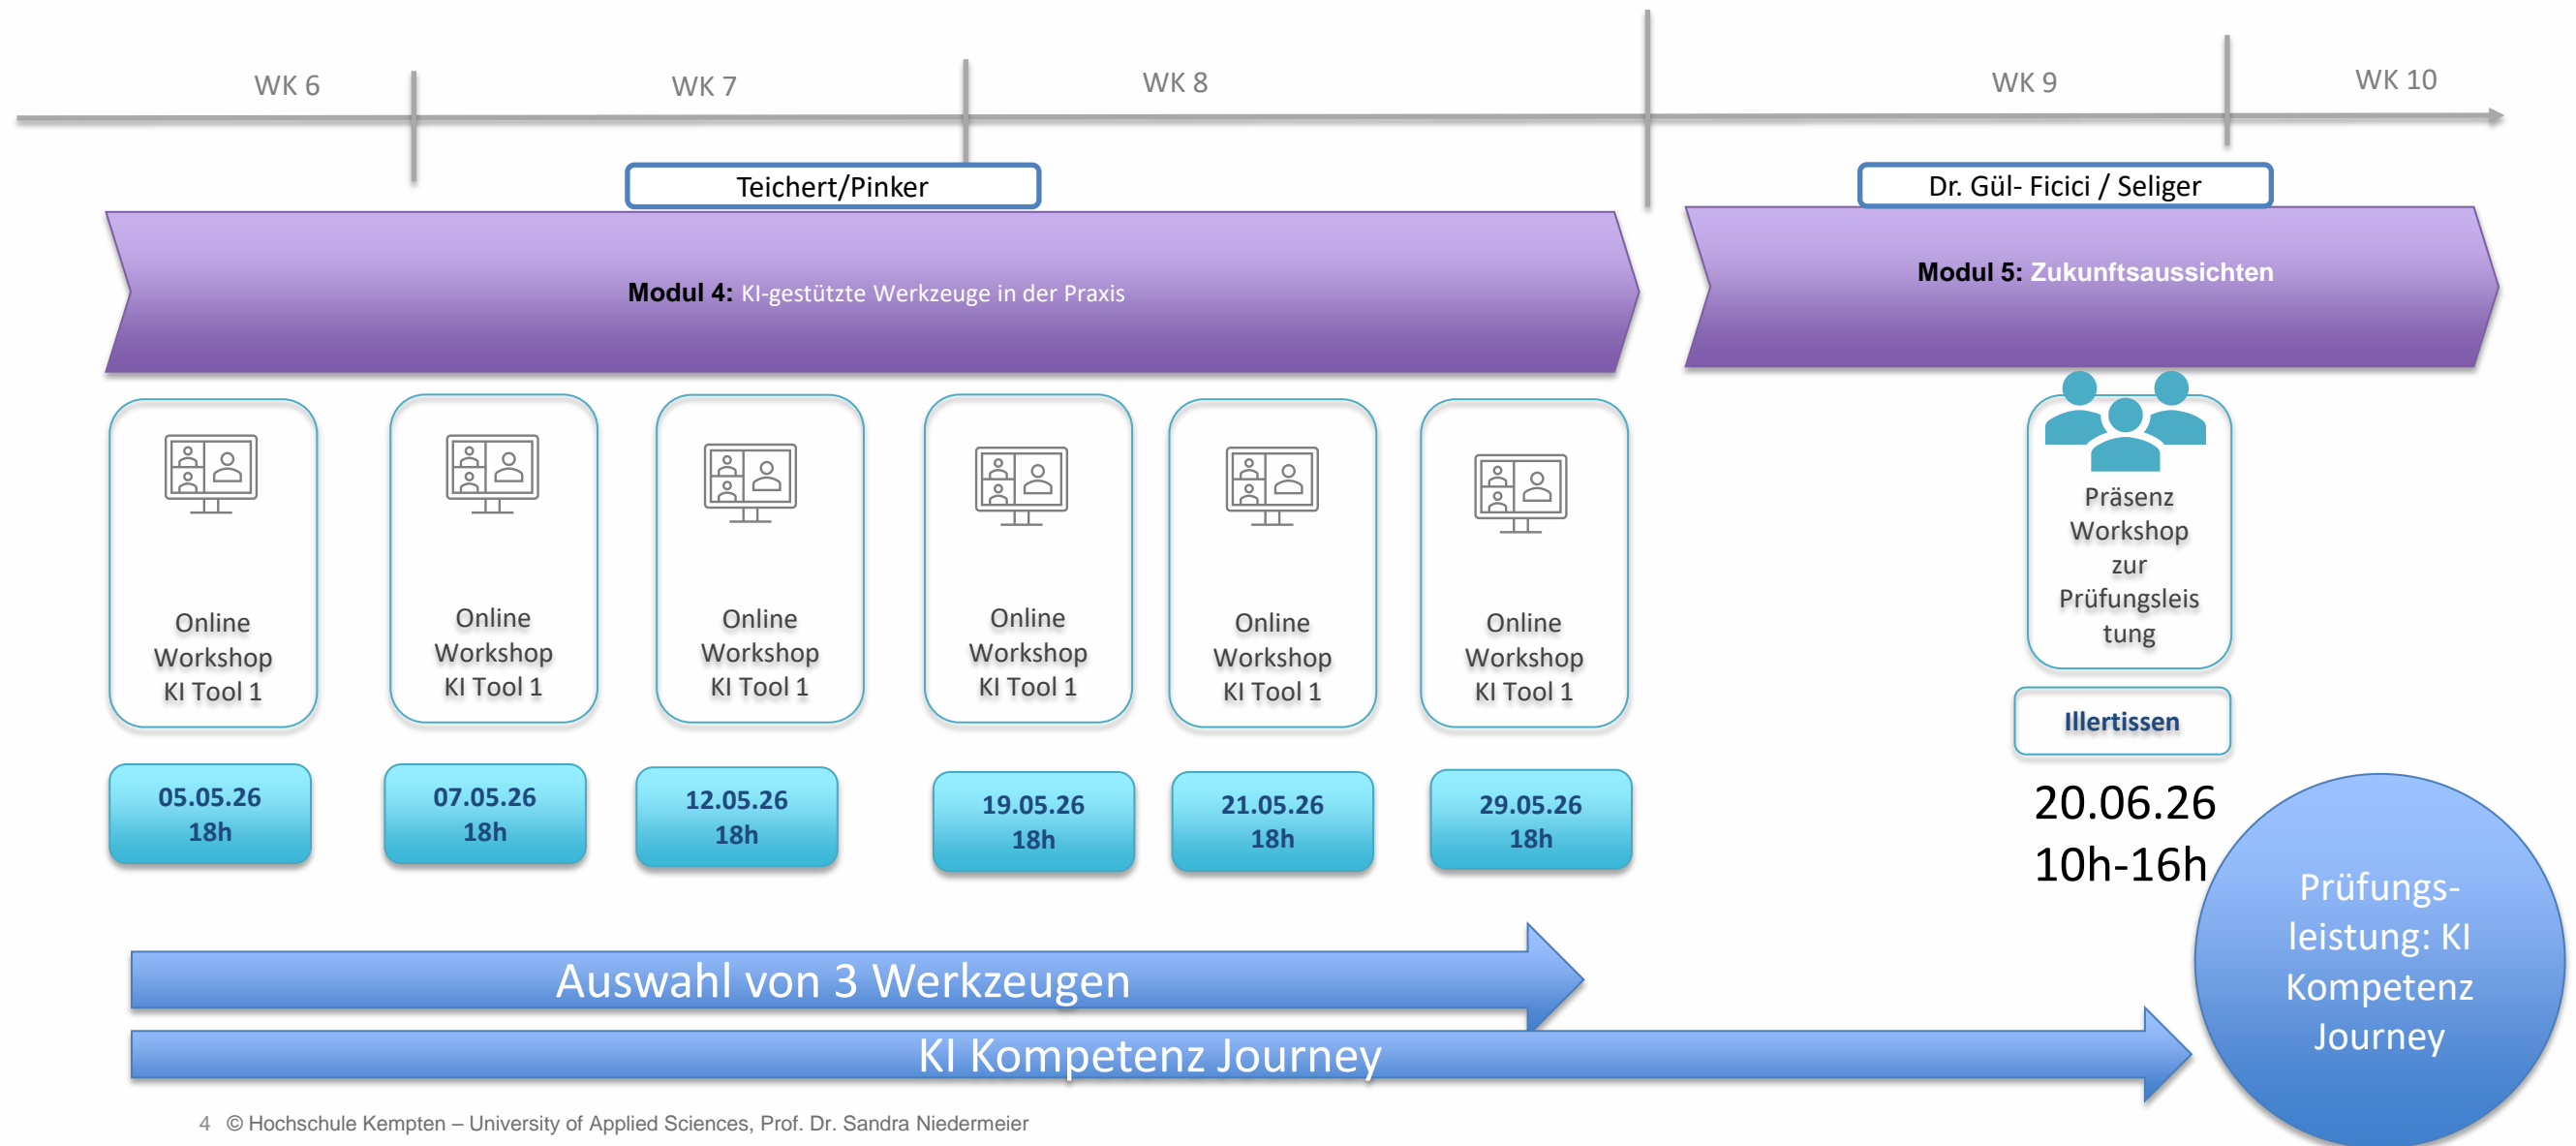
WK 6
WK 7
WK 8
WK 9
WK 10

Teichert/Pinker

Dr. Gül- Ficici / Seliger

Modul 4: KI-gestützte Werkzeuge in der Praxis

Modul 5: Zukunftsaussichten

Online Workshop KI Tool 1

Online Workshop KI Tool 1

Online Workshop KI Tool 1

Online Workshop KI Tool 1

Online Workshop KI Tool 1

Online Workshop KI Tool 1

Präsenz Workshop zur Prüfungsleis tung

Illertissen

05.05.26
18h

07.05.26
18h

12.05.26
18h

19.05.26
18h

21.05.26
18h

29.05.26
18h

20.06.26
10h-16h

Prüfungs-leistung: KI Kompetenz Journey

Auswahl von 3 Werkzeugen

KI Kompetenz Journey

4 © Hochschule Kempten – University of Applied Sciences, Prof. Dr. Sandra Niedermeier